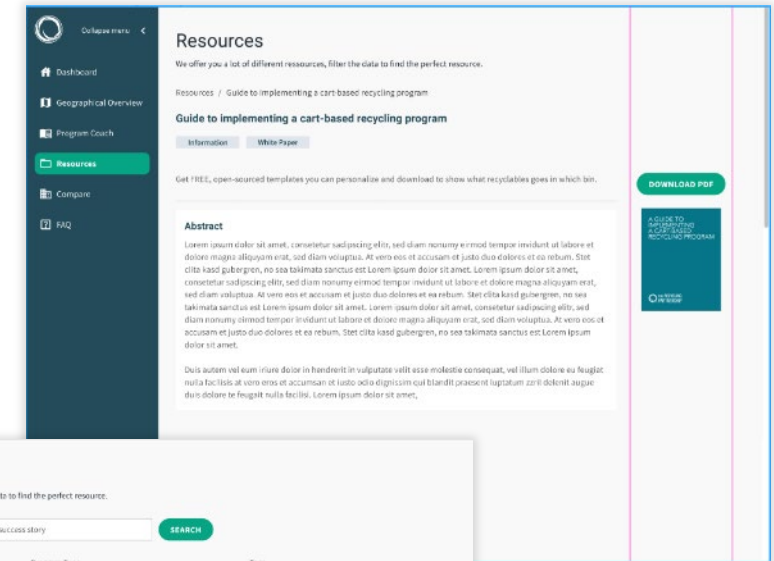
Collapse menu

Dashboard

Geographical Overview

Program Coach

Resources

Compare

FAQ

Resources

We offer you a lot of different ressources, filter the data to find the perfect resource.

Resources / Guide to implementing a cart-based recycling program

Guide to implementing a cart-based recycling program

Information

White Paper

Get FREE, open-sourced templates you can personalize and download to show what recyclables goes in which bin.

DOWNLOAD PDF

A GUIDE TO IMPLEMENTING A CART-BASED RECYCLING PROGRAM

Abstract

Lorem ipsum dolor sit amet, consetetur sadipscing elitr, sed diam nonumy eirmod tempor invidunt ut labore et dolore magna aliquyam erat, sed diam voluptua. At vero eos et accusam et justo duo dolores et ea rebum. Stet clita kasd gubergren, no sea takimata sanctus est Lorem ipsum dolor sit amet. Lorem ipsum dolor sit amet, consetetur sadipscing elitr, sed diam nonumy eirmod tempor invidunt ut labore et dolore magna aliquyam erat, sed diam voluptua. At vero eos et accusam et justo duo dolores et ea rebum. Stet clita kasd gubergren, no sea takimata sanctus est Lorem ipsum dolor sit amet. Lorem ipsum dolor sit amet, consetetur sadipscing elitr, sed diam nonumy eirmod tempor invidunt ut labore et dolore magna aliquyam erat, sed diam voluptua. At vero eos et accusam et justo duo dolores et ea rebum. Stet clita kasd gubergren, no sea takimata sanctus est Lorem ipsum dolor sit amet.

Duis autem vel eum iriure dolor in hendrerit in vulputate velit esse molestie consequat, vel illum dolore eu feugiat nulla facilisis at vero eros et accumsan et iusto odio dignissim qui blandit praesent luptatum zzril delenit augue duis dolore te feugait nulla facilisi. Lorem ipsum dolor sit amet,

ta to find the perfect resource.

success story

SEARCH